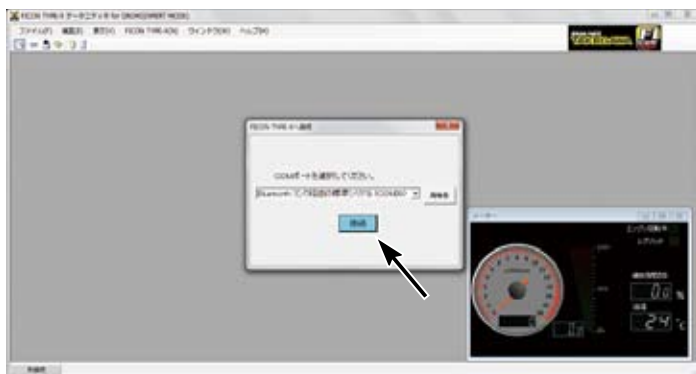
FICON TYPE-X データエディタ for SNOW[SMART MODE]

ファイル(F) 編集(E) 表示(V) FICON TYPE-X(X) ウィンドウ(W) ヘルプ(H)

FICON TYPE-Xへ接続

COMポートを選択してください。

Bluetooth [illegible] (COM6) 

接続

メーター

エンジン回転数

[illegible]

0.0 %

24 ℃

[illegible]